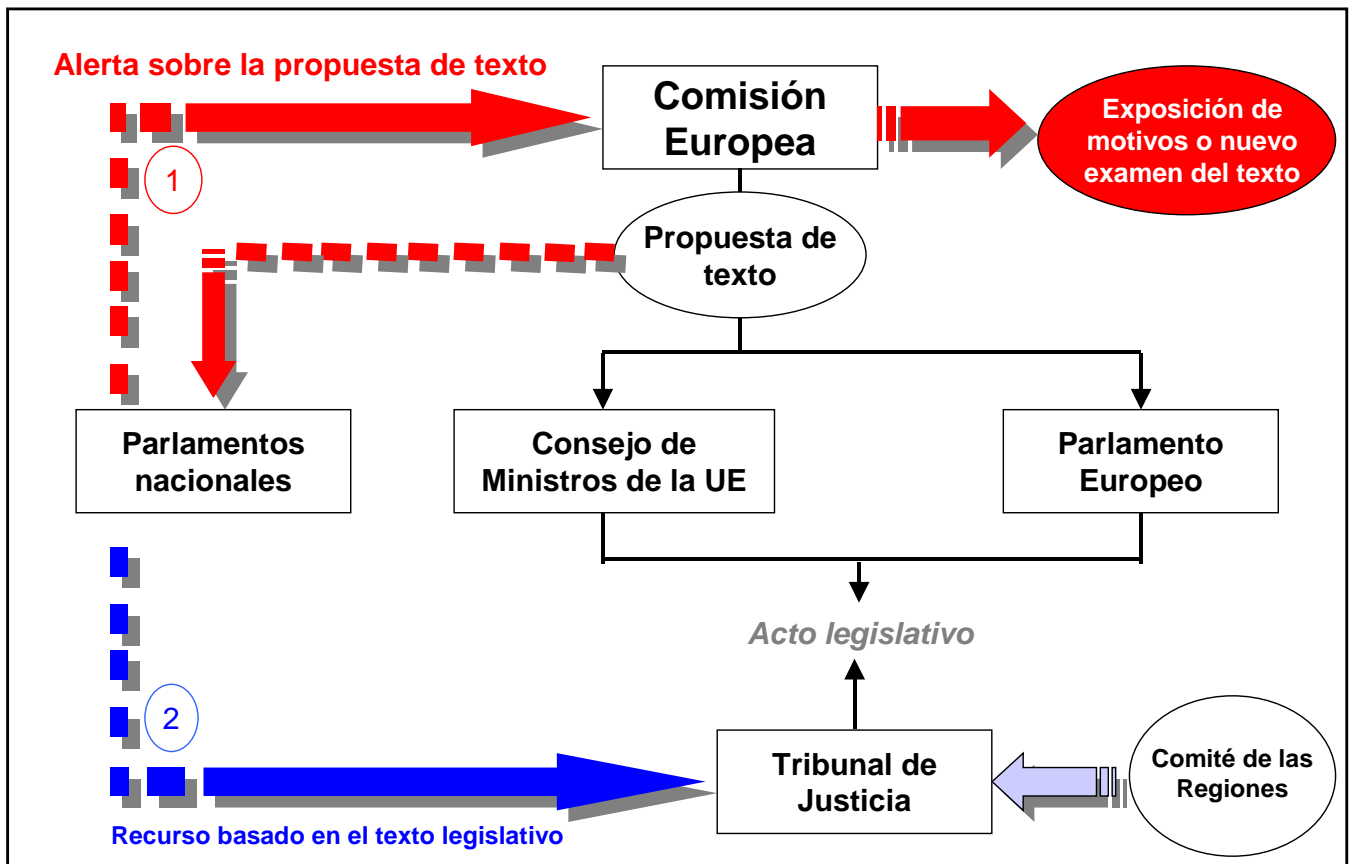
Alerta sobre la propuesta de texto

Comisión Europea

Exposición de motivos o nuevo examen del texto

1

Propuesta de texto

Parlamentos nacionales

Consejo de Ministros de la UE

Parlamento Europeo

Acto legislativo

2

Tribunal de Justicia

Comité de las Regiones

Recurso basado en el texto legislativo